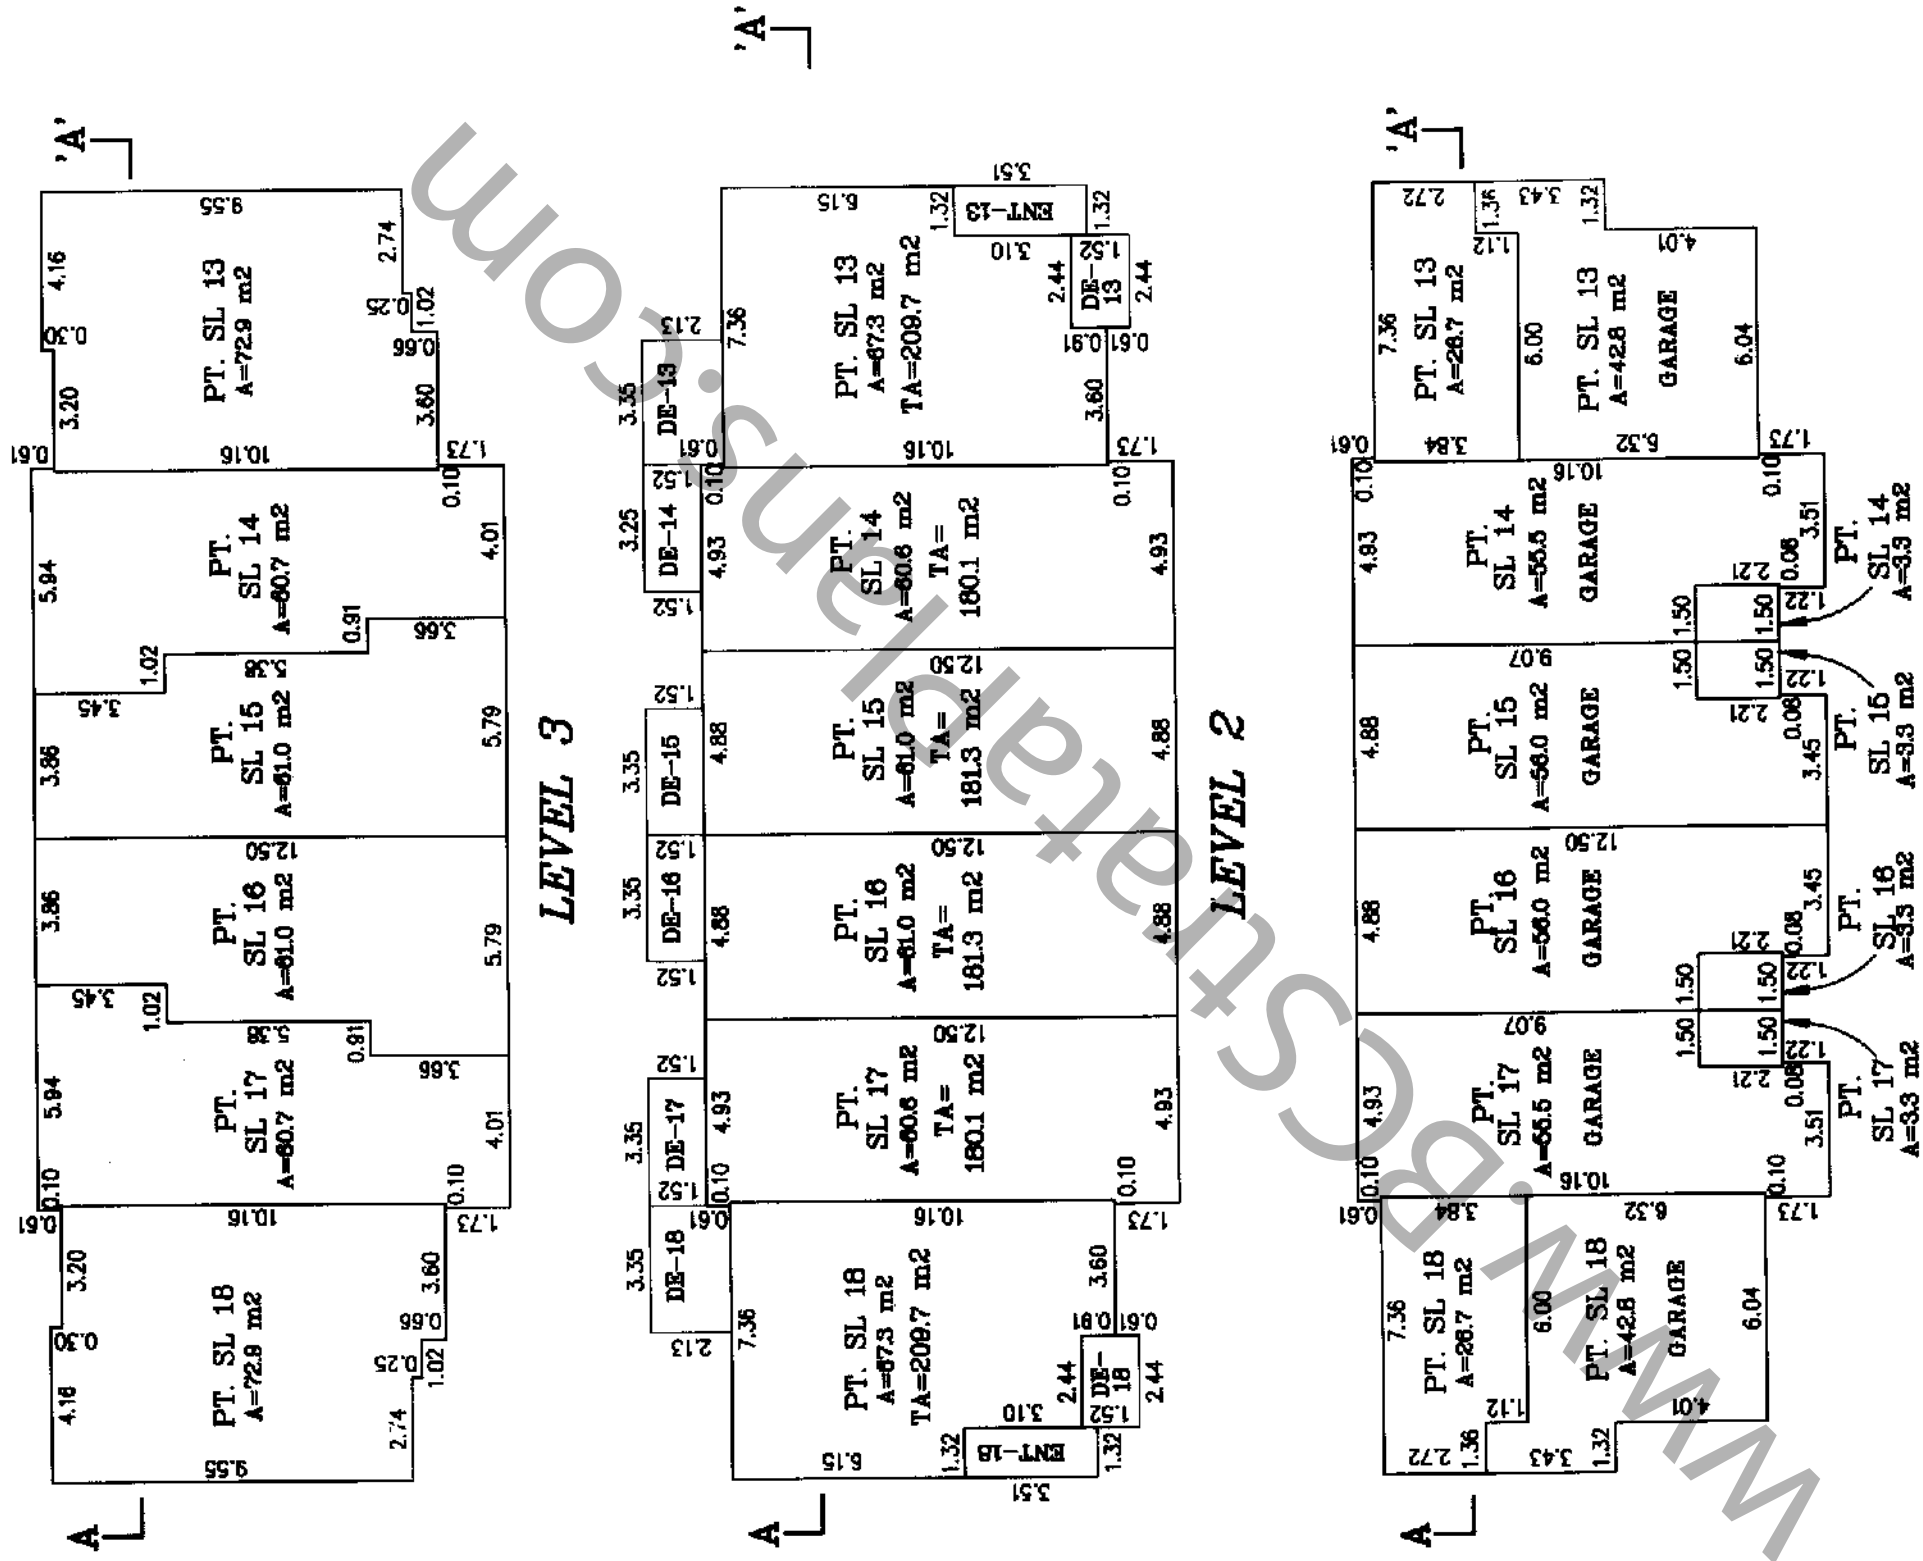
'A'

PT. SL 13
A=72.9 m2

9.55
4.16
0.30
3.20
0.61
10.16
1.73
3.60
0.66
0.25
1.02
2.74

PT. SL 14
A=60.7 m2

5.94
1.02
3.38
0.91
3.66
4.01
0.10

PT. SL 15
A=61.0 m2

3.45
3.86
5.79
12.50

PT. SL 16
A=61.0 m2

3.86
5.79
3.45
1.02

PT. SL 17
A=60.7 m2

3.38
0.91
3.66
5.94
4.01
0.10
0.10

PT. SL 18
A=72.9 m2

10.16
0.61
1.73
3.20
3.60
0.66
0.30
0.25
1.02
4.16
2.74
9.55

A

LEVEL 3

'A'

PT. SL 13
A=67.3 m2
TA=209.7 m2

6.15
1.32
ENT-13
3.51
1.32
3.10
2.44
DE-13
1.52
2.44
0.91
0.61
3.60
1.73
10.16
7.36
2.13
DE-13
3.35
0.61
0.10

PT. SL 14
A=60.6 m2
TA=180.1 m2

DE-14
3.25
1.52
4.93
0.10
4.93
1.52

PT. SL 15
A=61.0 m2
TA=181.3 m2

12.50
DE-15
3.35
4.88
4.88
1.52

PT. SL 16
A=61.0 m2
TA=181.3 m2

12.50
DE-16
3.35
4.88
4.88
1.52
1.52

PT. SL 17
A=60.6 m2
TA=180.1 m2

12.50
DE-17
3.35
4.93
4.93
1.52
0.10
0.10

PT. SL 18
A=67.3 m2
TA=209.7 m2

DE-18
3.35
0.61
10.16
1.73
3.60
0.91
0.61
2.13
7.36
3.10
2.44
DE-18
1.52
2.44
1.32
ENT-18
1.32
6.15
3.51

A

LEVEL 2

'A'

PT. SL 13
A=28.7 m2

2.72
1.36
1.12
3.43
1.32
7.36
6.00
3.84
0.61

PT. SL 13
A=42.8 m2
GARAGE

4.01
6.04
6.32
1.73
10.16
0.10
0.10

PT. SL 14
A=55.5 m2
GARAGE

4.83
3.51
0.08
2.21
1.50
1.50
1.22

PT. SL 14
A=3.3 m2

PT. SL 15
A=58.0 m2
GARAGE

9.07
4.88
1.50
1.50
1.22
2.21
0.08
3.45

PT. SL 15
A=3.3 m2

PT. SL 16
A=58.0 m2
GARAGE

12.50
4.88
3.45
0.08
2.21
1.50
1.50
1.22

PT. SL 16
A=3.3 m2

PT. SL 17
A=55.5 m2
GARAGE

9.07
1.50
1.50
1.22
2.21
0.08
3.51
4.93
0.10
0.10
10.16

PT. SL 17
A=3.3 m2

PT. SL 18
A=28.7 m2

0.61
3.84
7.36
6.00
1.12
1.36
2.72

PT. SL 18
A=42.8 m2
GARAGE

6.32
1.73
6.04
4.01
1.32
3.43

A

WWW.BCStrataGuide.com